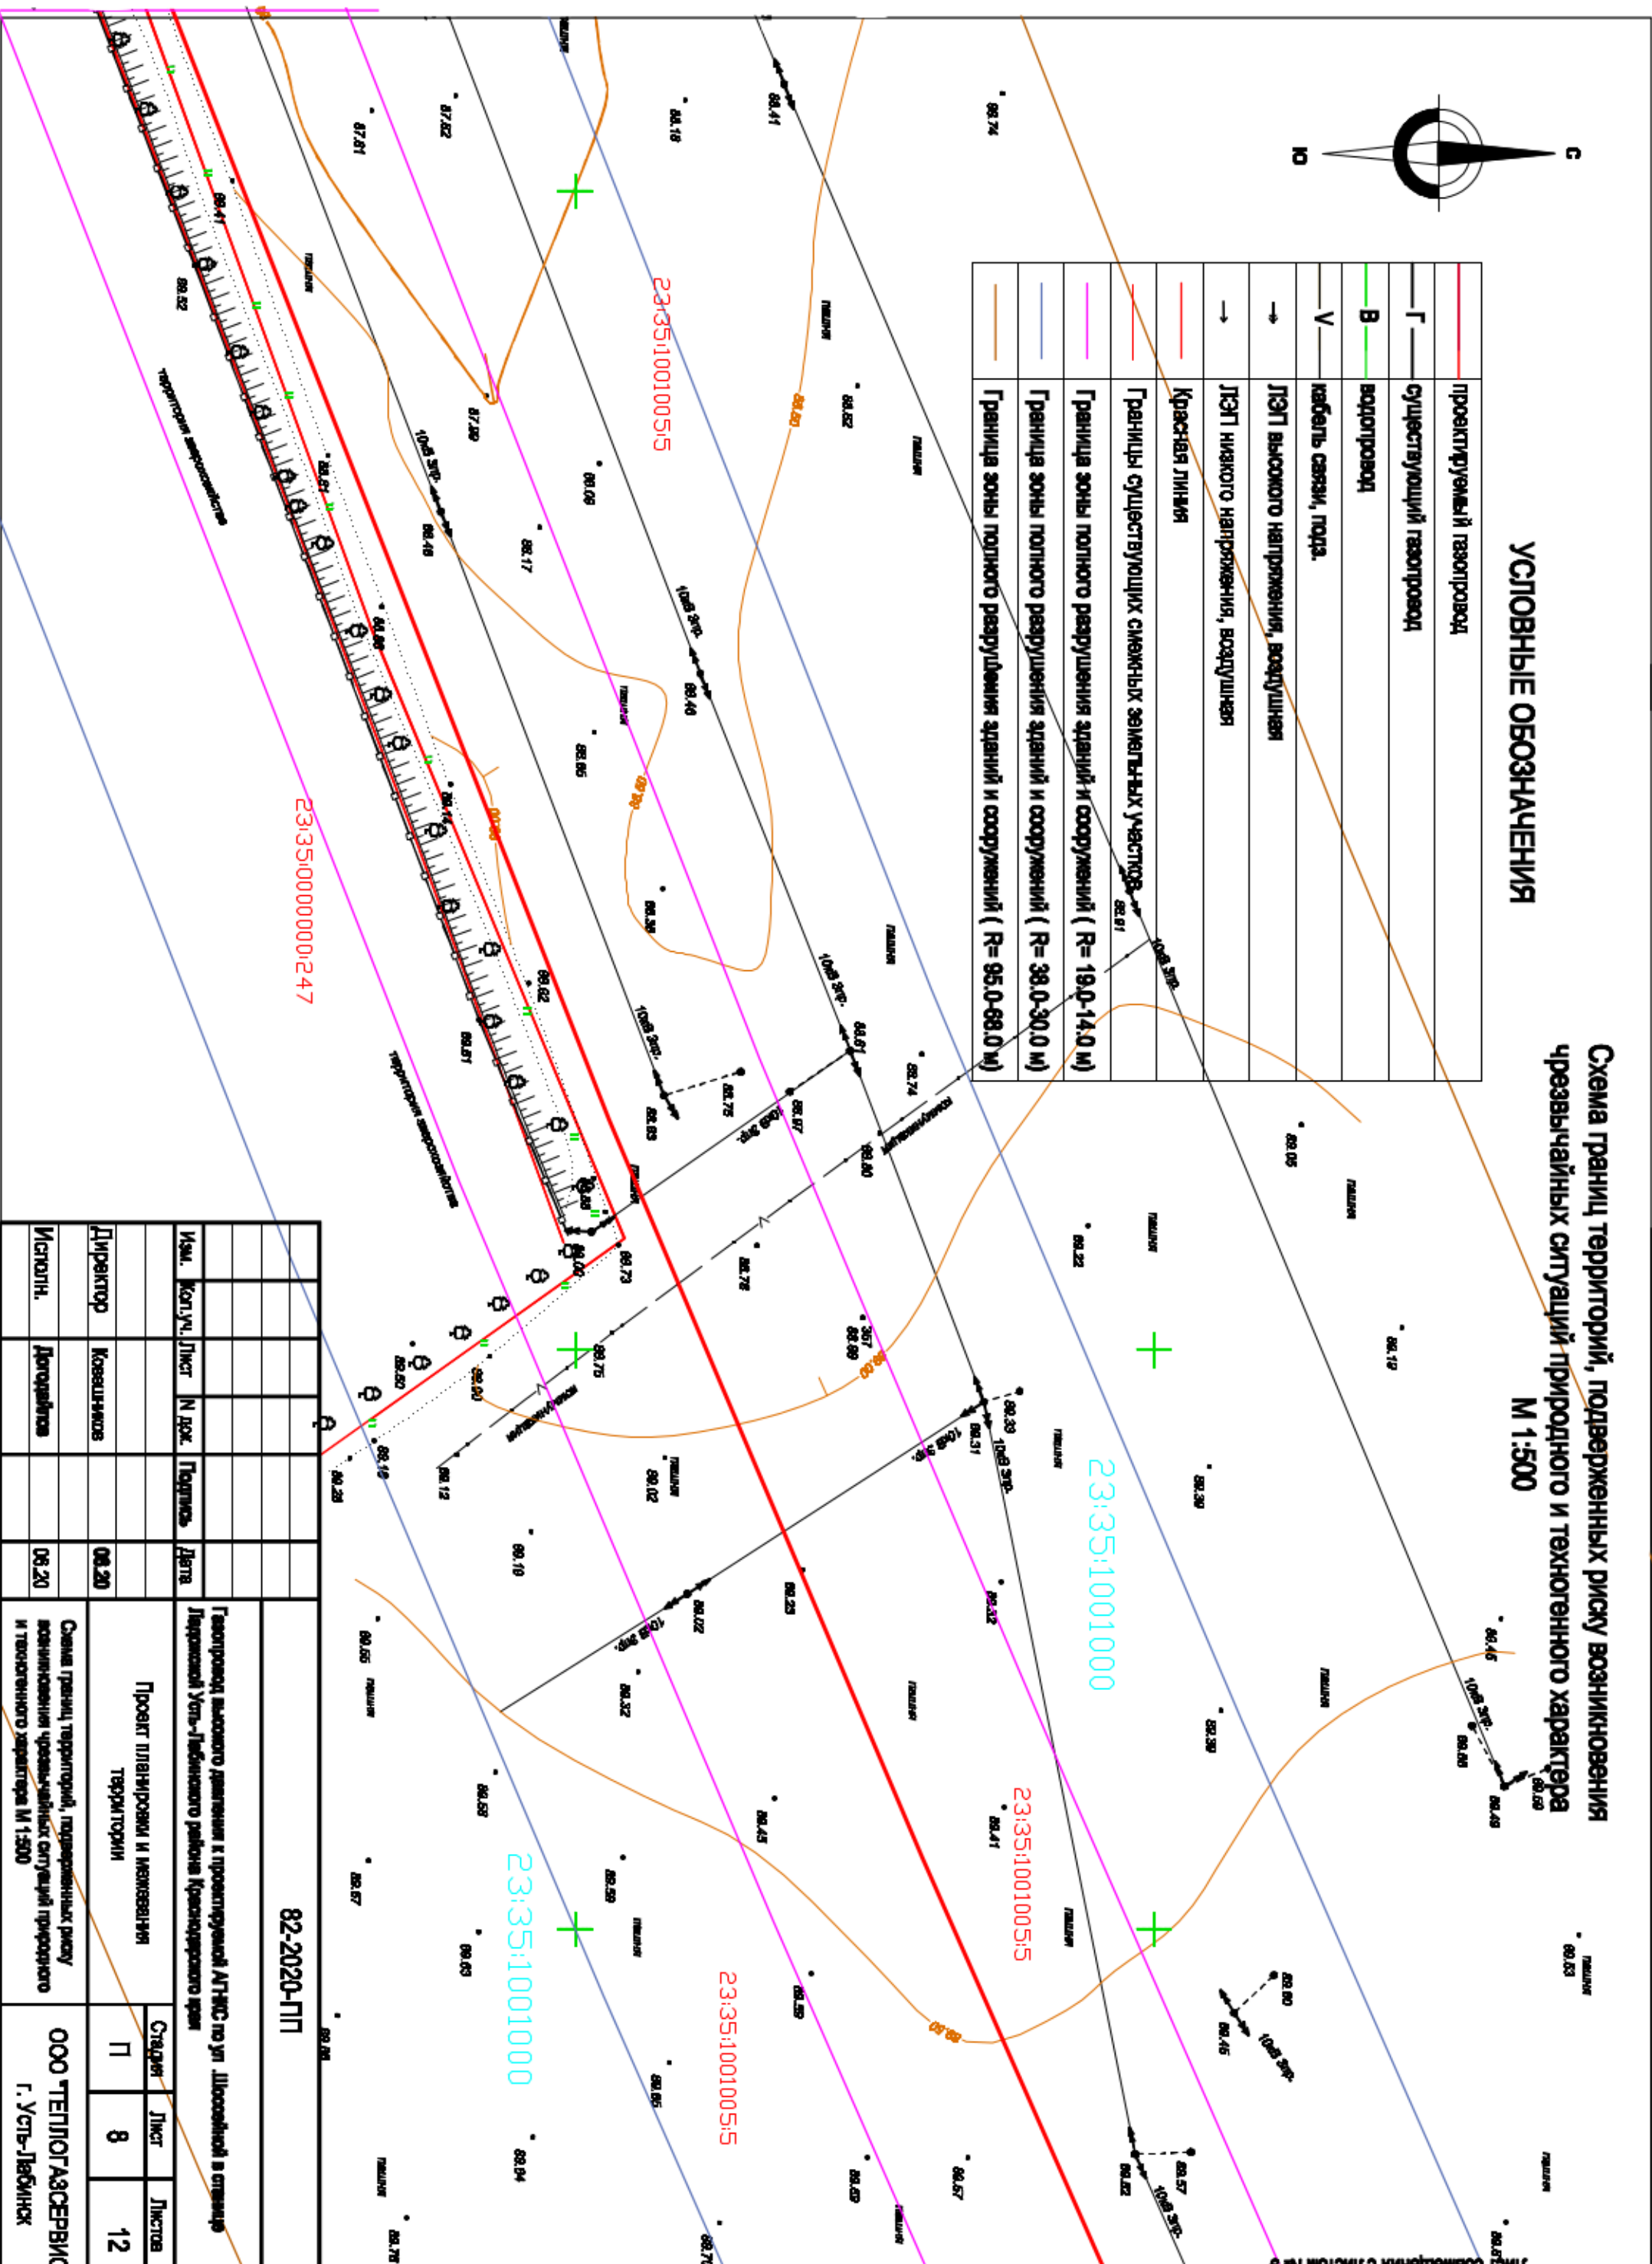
Схема границ территорий, подверженных риску возникновения чрезвычайных ситуаций природного и техногенного характера
М 1:500

УСЛОВНЫЕ ОБОЗНАЧЕНИЯ

| | проектируемый газопровод |
|---|---|
| —Г— | существующий газопровод |
| —В— | водопровод |
| —V— | кабель связи, подз. |
| → | ЛЭП высокого напряжения, воздушная |
| → | ЛЭП низкого напряжения, воздушная |
| | Красная линия |
| | Границы существующих смежных земельных участков |
| | Граница зоны полного разрушения зданий и сооружений ( R= 19,0-14,0 м) |
| | Граница зоны полного разрушения зданий и сооружений ( R= 38,0-30,0 м) |
| | Граница зоны полного разрушения зданий и сооружений ( R= 95,0-68,0 м) |

С
Ю

23:35:1001005:5
23:35:0000000:247
23:35:1001000
23:35:1001000
23:35:1001005:5
23:35:1001005:5

территория автохозяйства
территория автохозяйства
пашня
10кВ эл.
88.41
88.74
88.18
87.82
87.81
88.52
87.80
88.46
88.17
88.06
88.40
88.95
88.62
88.61
88.73
88.75
88.97
88.80
88.74
88.61
88.05
88.22
88.19
88.33
88.31
88.39
88.12
88.02
88.19
88.29
88.22
88.32
88.55
88.58
88.45
88.41
88.57
88.59
88.63
88.65
88.84
88.82
88.57
88.60
88.46
88.63
88.45
88.49

| Изм. | Кол.уч. | Лист | N док. | Подпись | Дата |
|---|---|---|---|---|---|
| Директор | | Ковешников | | | 06.20 |
| Исполн. | | Догодайлов | | | 06.20 |

82-2020-ПП

Газопровод высокого давления к проектируемой АГНКС по ул. Шоссейной в станице Ладожской Усть-Лабинского района Краснодарского края

Проект планировки и межевания территории

| Стадия | Лист | Листов |
|---|---|---|
| П | 8 | 12 |

Схема границ территорий, подверженных риску возникновения чрезвычайных ситуаций природного и техногенного характера М 1:500

ООО "ТЕПЛОГАЗСЕРВИС" г. Усть-Лабинск